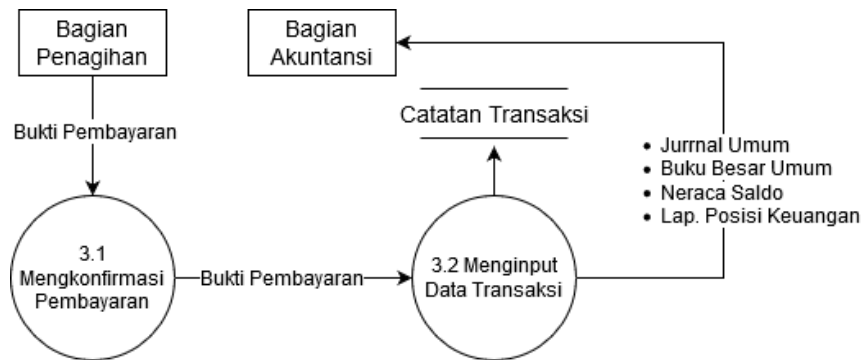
Bagian Penagihan

Bagian Akuntansi

Catatan Transaksi

Bukti Pembayaran

- Jurrnal Umum
- Buku Besar Umum
- Neraca Saldo
- Lap. Posisi Keuangan

3.1 Mengkonfirmasi Pembayaran

Bukti Pembayaran

3.2 Menginput Data Transaksi